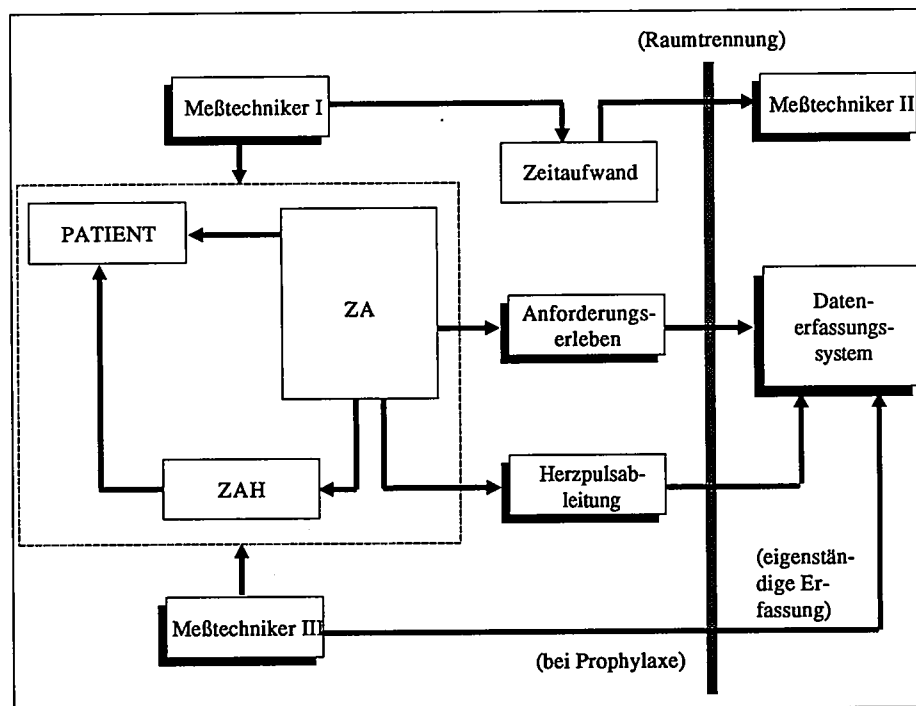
(Raumtrennung)

Meßtechniker I

Zeitaufwand

Meßtechniker II

PATIENT

ZA

Anforderungserleben

Datenerfassungssystem

ZAH

Herzpulsableitung

(eigenständige Erfassung)

Meßtechniker III

(bei Prophylaxe)